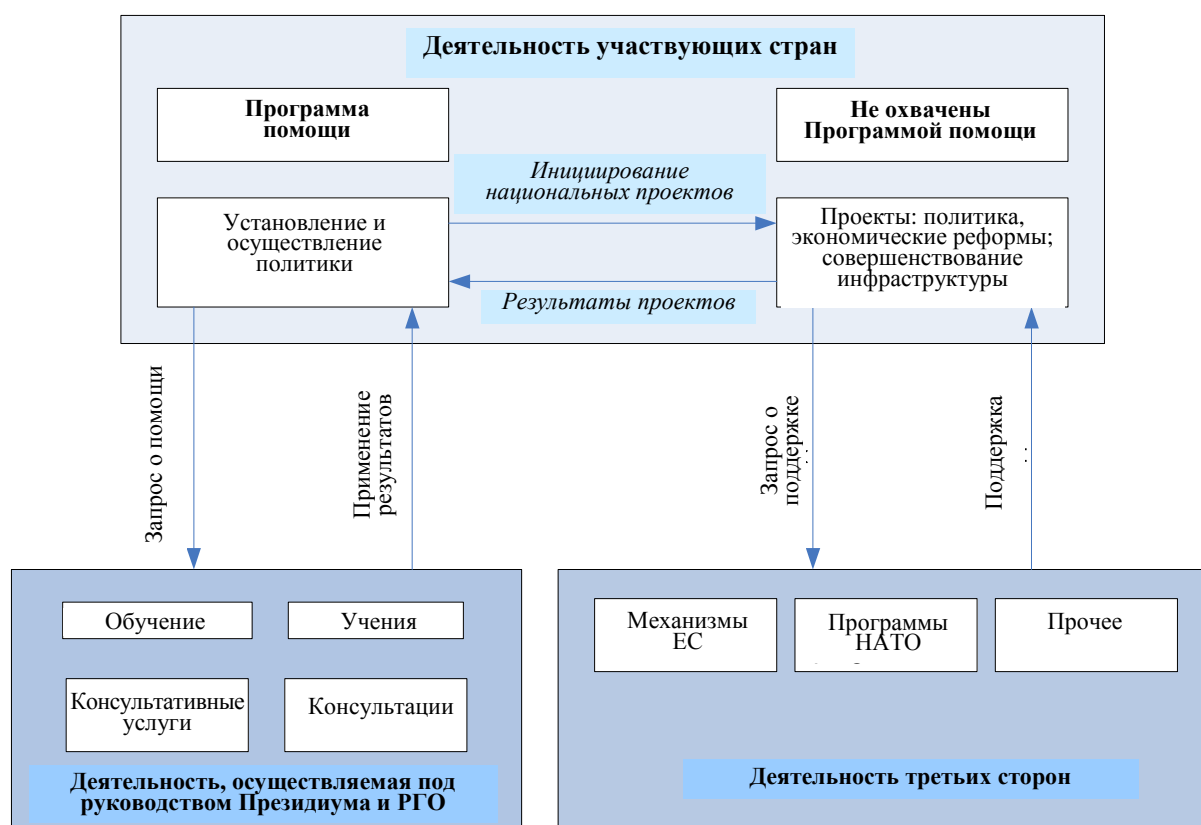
Деятельность участвующих стран

Программа помощи

Не охвачены Программой помощи

Инициирование национальных проектов

Установление и осуществление политики

Проекты: политика, экономические реформы; совершенствование инфраструктуры

Результаты проектов

Запрос о помощи

Применение результатов

Запрос о поддержке

Поддержка

Обучение

Учения

Консультативные услуги

Консультации

Деятельность, осуществляемая под руководством Президиума и РГО

Механизмы ЕС

Программы НАТО

Прочее

Деятельность третьих сторон